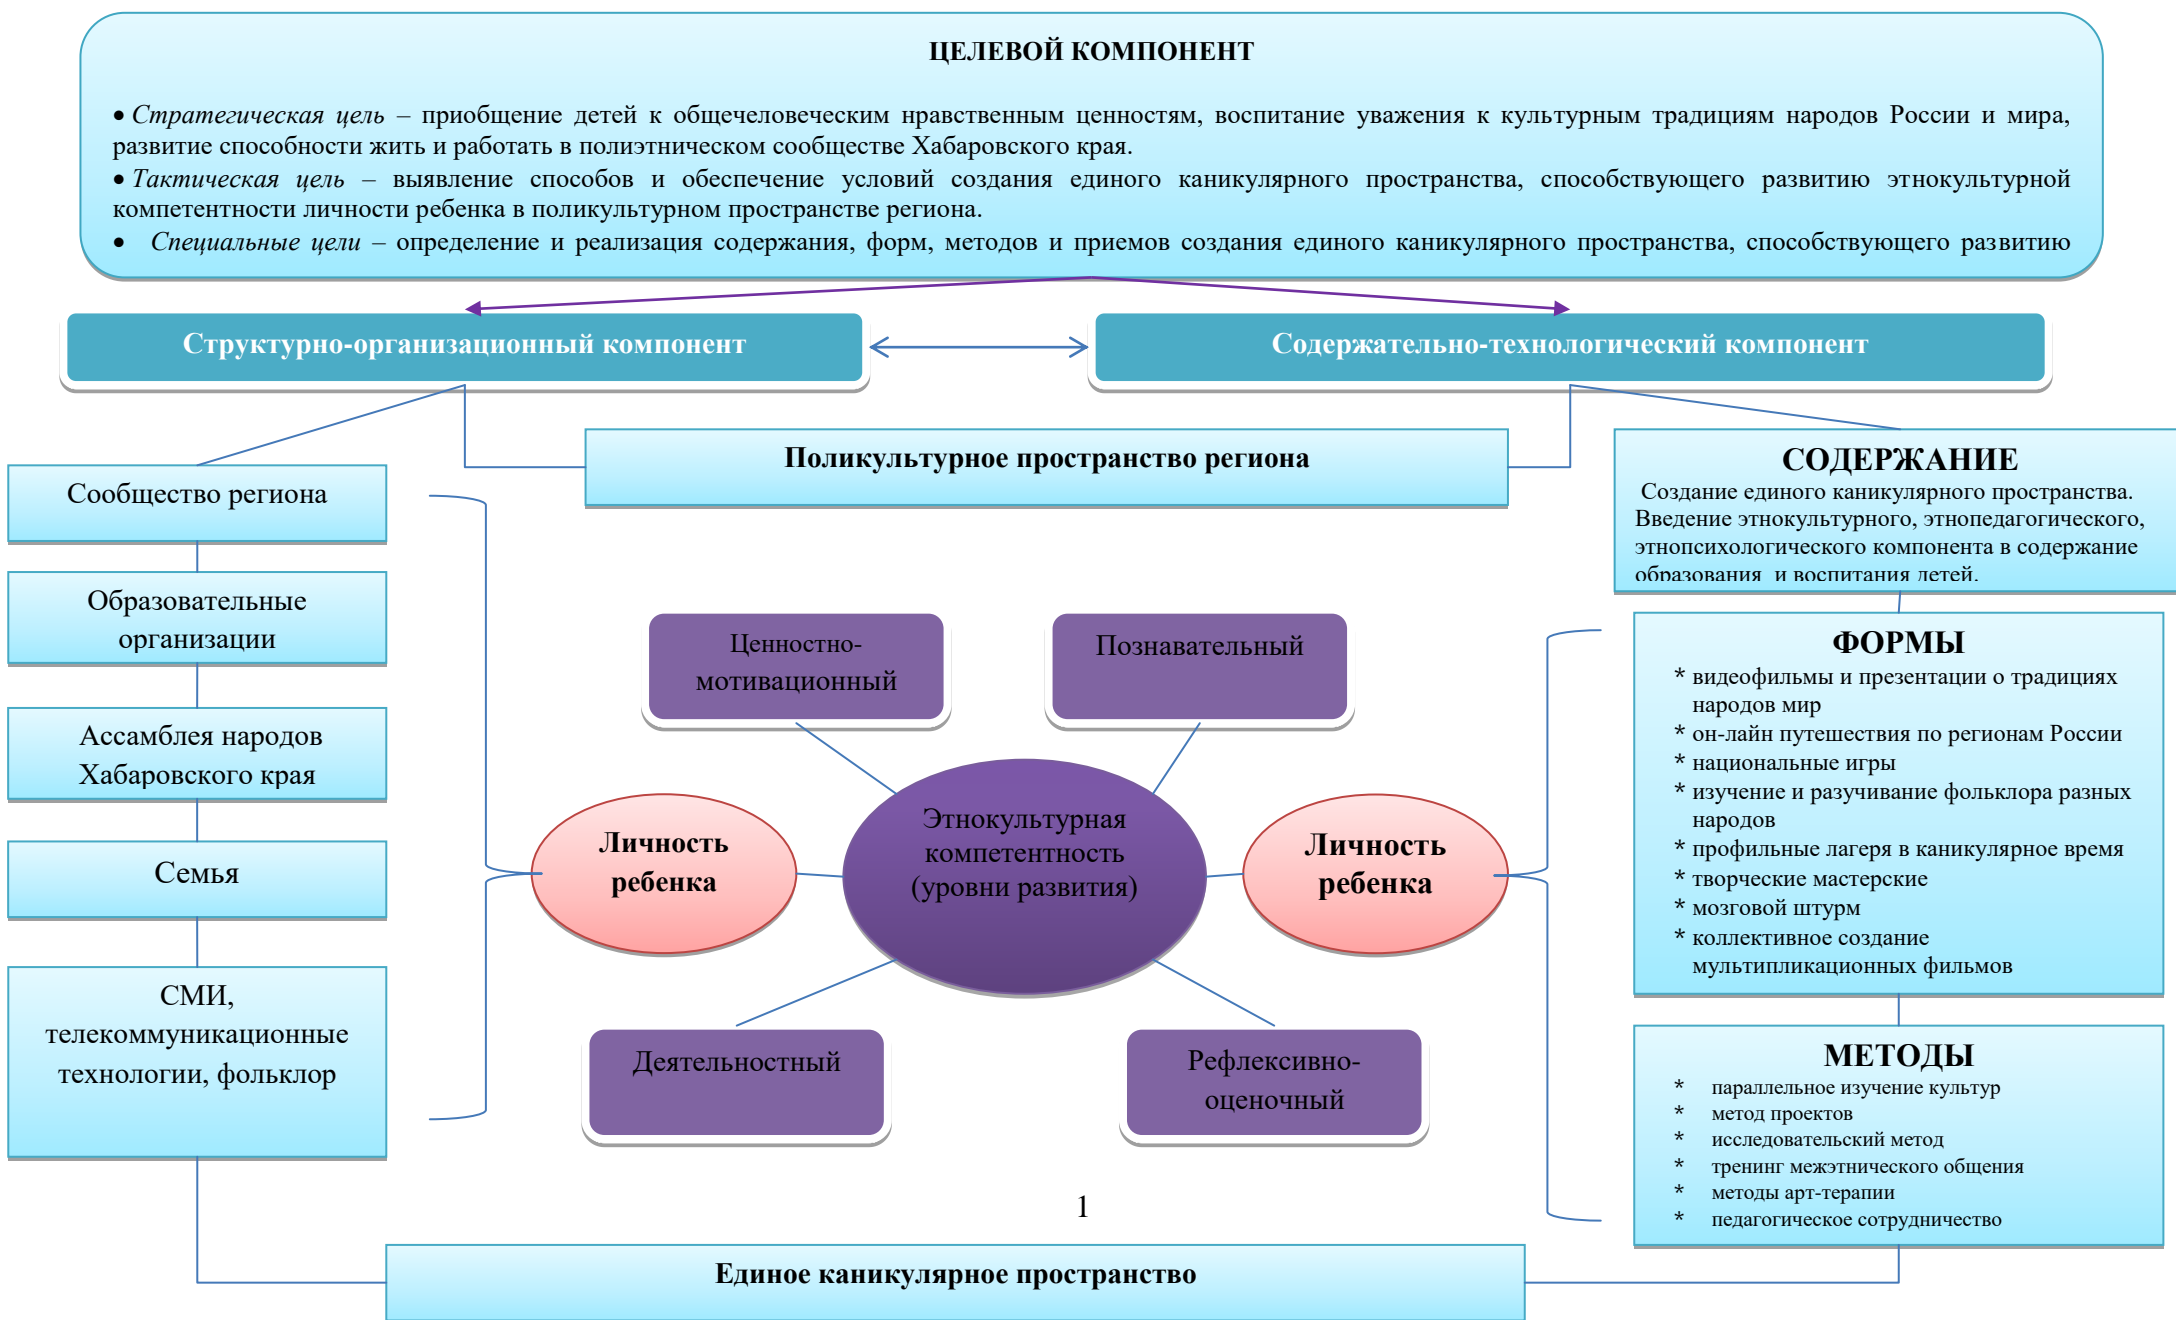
ЦЕЛЕВОЙ КОМПОНЕНТ

• *Стратегическая цель* – приобщение детей к общечеловеческим нравственным ценностям, воспитание уважения к культурным традициям народов России и мира, развитие способности жить и работать в полиэтническом сообществе Хабаровского края.
• *Тактическая цель* – выявление способов и обеспечение условий создания единого каникулярного пространства, способствующего развитию этнокультурной компетентности личности ребенка в поликультурном пространстве региона.
• *Специальные цели* – определение и реализация содержания, форм, методов и приемов создания единого каникулярного пространства, способствующего развитию

Структурно-организационный компонент

Содержательно-технологический компонент

Поликультурное пространство региона

Сообщество региона

Образовательные организации

Ассамблея народов Хабаровского края

Семья

СМИ, телекоммуникационные технологии, фольклор

СОДЕРЖАНИЕ
Создание единого каникулярного пространства. Введение этнокультурного, этнопедагогического, этнопсихологического компонента в содержание образования и воспитания детей.

Ценностно-мотивационный

Познавательный

Личность ребенка

Этнокультурная компетентность (уровни развития)

Личность ребенка

Деятельностный

Рефлексивно-оценочный

ФОРМЫ
* видеофильмы и презентации о традициях народов мир
* он-лайн путешествия по регионам России
* национальные игры
* изучение и разучивание фольклора разных народов
* профильные лагеря в каникулярное время
* творческие мастерские
* мозговой штурм
* коллективное создание мультипликационных фильмов

МЕТОДЫ
* параллельное изучение культур
* метод проектов
* исследовательский метод
* тренинг межэтнического общения
* методы арт-терапии
* педагогическое сотрудничество

1

Единое каникулярное пространство